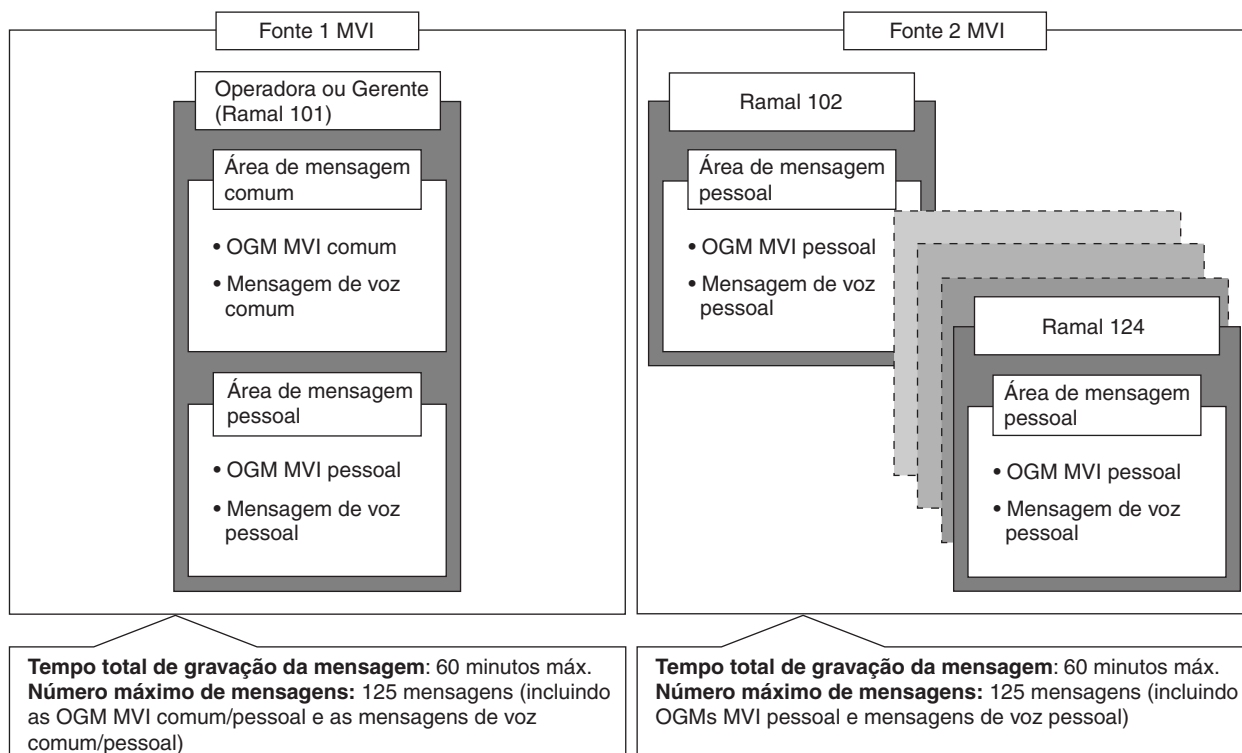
Fonte 1 MVI

Operadora ou Gerente (Ramal 101)

Área de mensagem comum

• OGM MVI comum

• Mensagem de voz comum

Área de mensagem pessoal

• OGM MVI pessoal

• Mensagem de voz pessoal

Fonte 2 MVI

Ramal 102

Área de mensagem pessoal

• OGM MVI pessoal

• Mensagem de voz pessoal

Ramal 124

Área de mensagem pessoal

• OGM MVI pessoal

• Mensagem de voz pessoal

**Tempo total de gravação da mensagem**: 60 minutos máx.
**Número máximo de mensagens:** 125 mensagens (incluindo as OGM MVI comum/pessoal e as mensagens de voz comum/pessoal)

**Tempo total de gravação da mensagem**: 60 minutos máx.
**Número máximo de mensagens:** 125 mensagens (incluindo OGMs MVI pessoal e mensagens de voz pessoal)